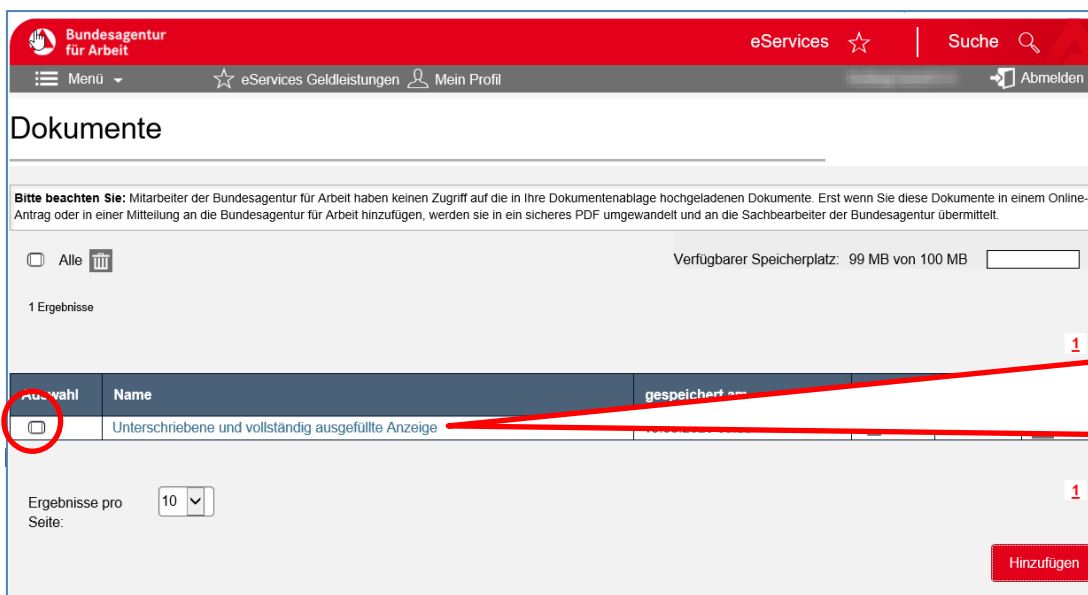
Bundesagentur für Arbeit

eServices

Suche

Menü

eServices Geldleistungen

Mein Profil

Abmelden

Dokumente

**Bitte beachten Sie:** Mitarbeiter der Bundesagentur für Arbeit haben keinen Zugriff auf die in Ihre Dokumentenablage hochgeladenen Dokumente. Erst wenn Sie diese Dokumente in einem Online-Antrag oder in einer Mitteilung an die Bundesagentur für Arbeit hinzufügen, werden sie in ein sicheres PDF umgewandelt und an die Sachbearbeiter der Bundesagentur übermittelt.

Alle

Verfügbarer Speicherplatz: 99 MB von 100 MB

1 Ergebnisse

1

| Auswahl | Name | gespeichert am |
|---|---|---|
| | Unterschriebene und vollständig ausgefüllte Anzeige | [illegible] |

1

Ergebnisse pro Seite: 10

Hinzufügen